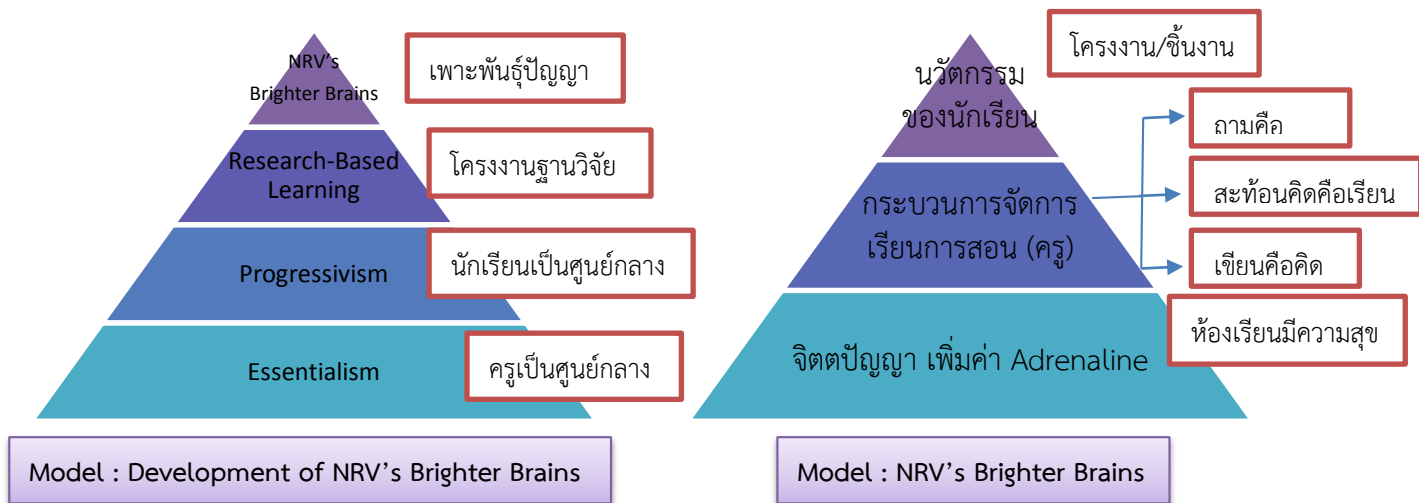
NRV's Brighter Brains

เพาะพันธุ์ปัญญา

Research-Based Learning

โครงงานฐานวิจัย

Progressivism

นักเรียนเป็นศูนย์กลาง

Essentialism

ครูเป็นศูนย์กลาง

Model : Development of NRV's Brighter Brains

โครงงาน/ชิ้นงาน

นวัตกรรม ของนักเรียน

ถามคือ

กระบวนการจัดการ เรียนการสอน (ครู)

สะท้อนคิดคือเรียน

เขียนคือคิด

ห้องเรียนมีความสุข

จิตตปัญญา เพิ่มค่า Adrenaline

Model : NRV's Brighter Brains